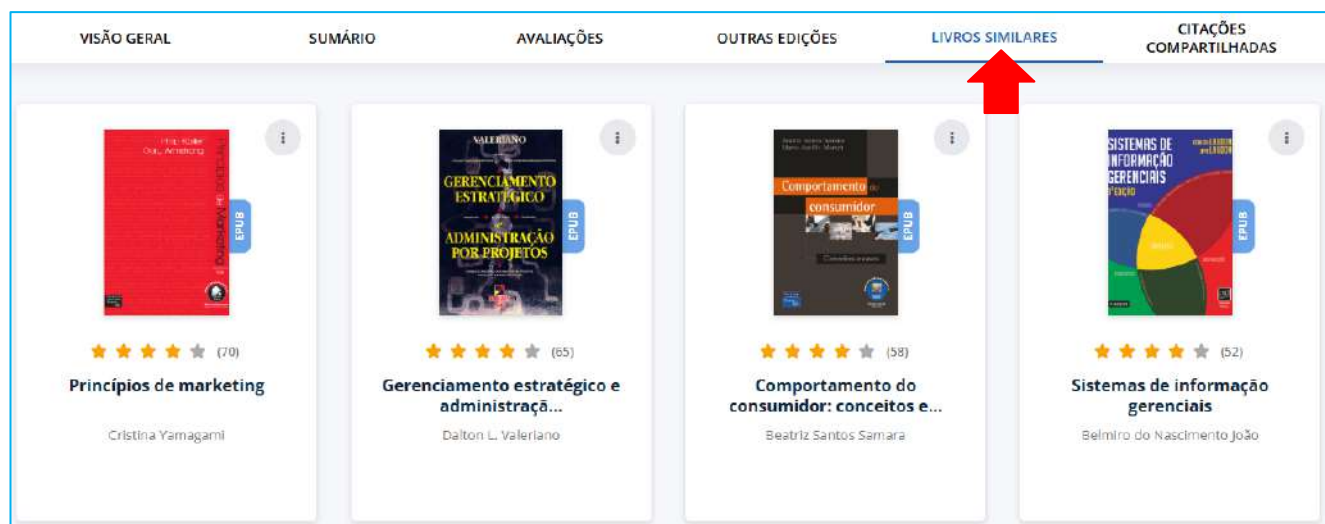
VISÃO GERAL SUMÁRIO AVALIAÇÕES OUTRAS EDIÇÕES LIVROS SIMILARES CITAÇÕES COMPARTILHADAS

Philip Kotler
Gary Armstrong
Princípios de Marketing

EPUB

(70)

Princípios de marketing

Cristina Yamagami

VALERIANO
GERENCIAMENTO ESTRATÉGICO e ADMINISTRAÇÃO POR PROJETOS

EPUB

(65)

Gerenciamento estratégico e administraçã...

Dalton L. Valeriano

Comportamento do consumidor

EPUB

(58)

Comportamento do consumidor: conceitos e...

Beatriz Santos Samara

SISTEMAS DE INFORMAÇÃO GERENCIAIS

EPUB

(52)

Sistemas de informação gerenciais

Belmiro do Nascimento João